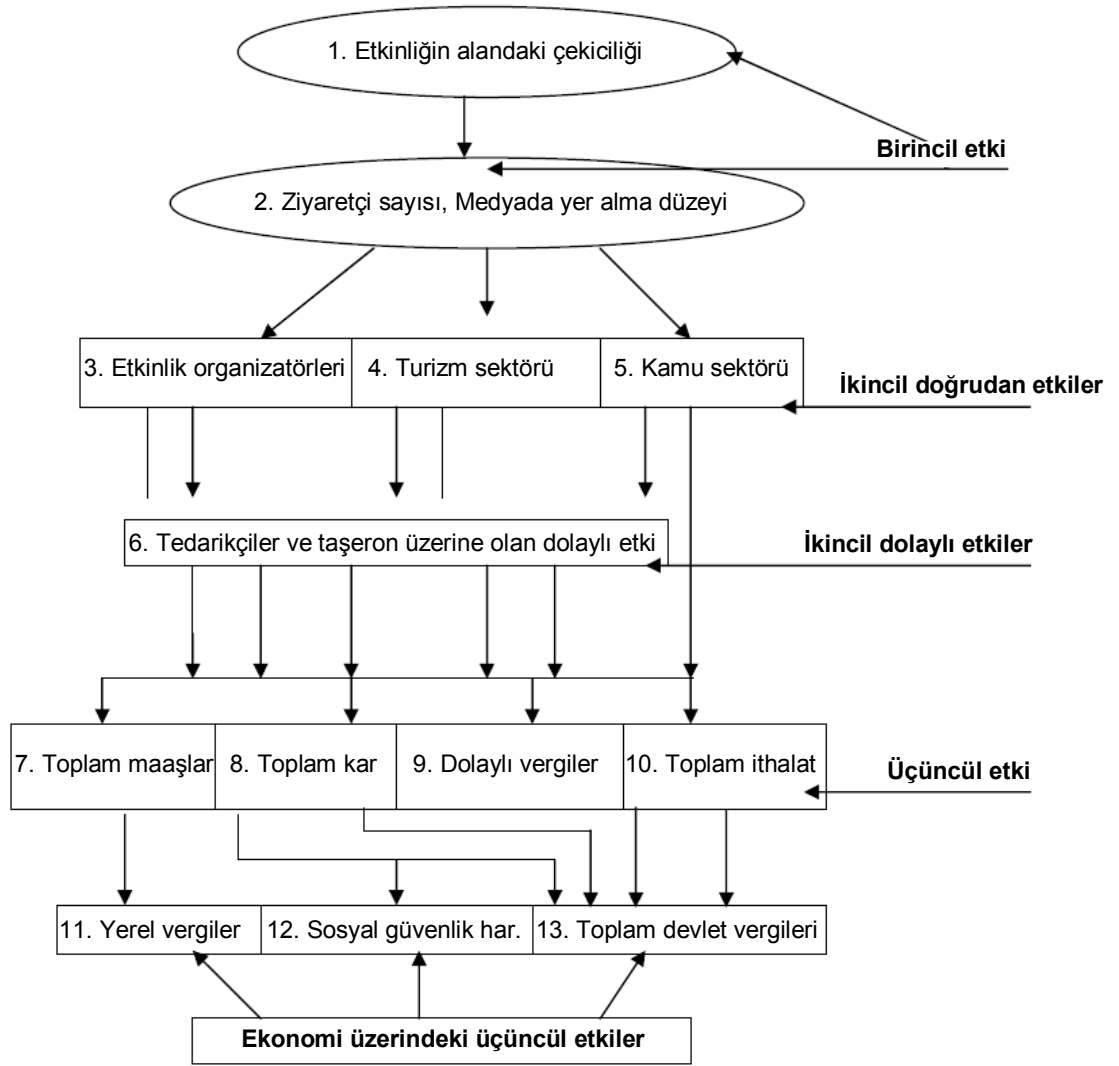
1. Etkinliğin alandaki çekiciliği

Birincil etki

2. Ziyaretçi sayısı, Medyada yer alma düzeyi

3. Etkinlik organizatörleri

4. Turizm sektörü

5. Kamu sektörü

İkincil doğrudan etkiler

6. Tedarikçiler ve taşeron üzerine olan dolaylı etki

İkincil dolaylı etkiler

7. Toplam maaşlar

8. Toplam kar

9. Dolaylı vergiler

10. Toplam ithalat

Üçüncül etki

11. Yerel vergiler

12. Sosyal güvenlik har.

13. Toplam devlet vergileri

Ekonomi üzerindeki üçüncül etkiler